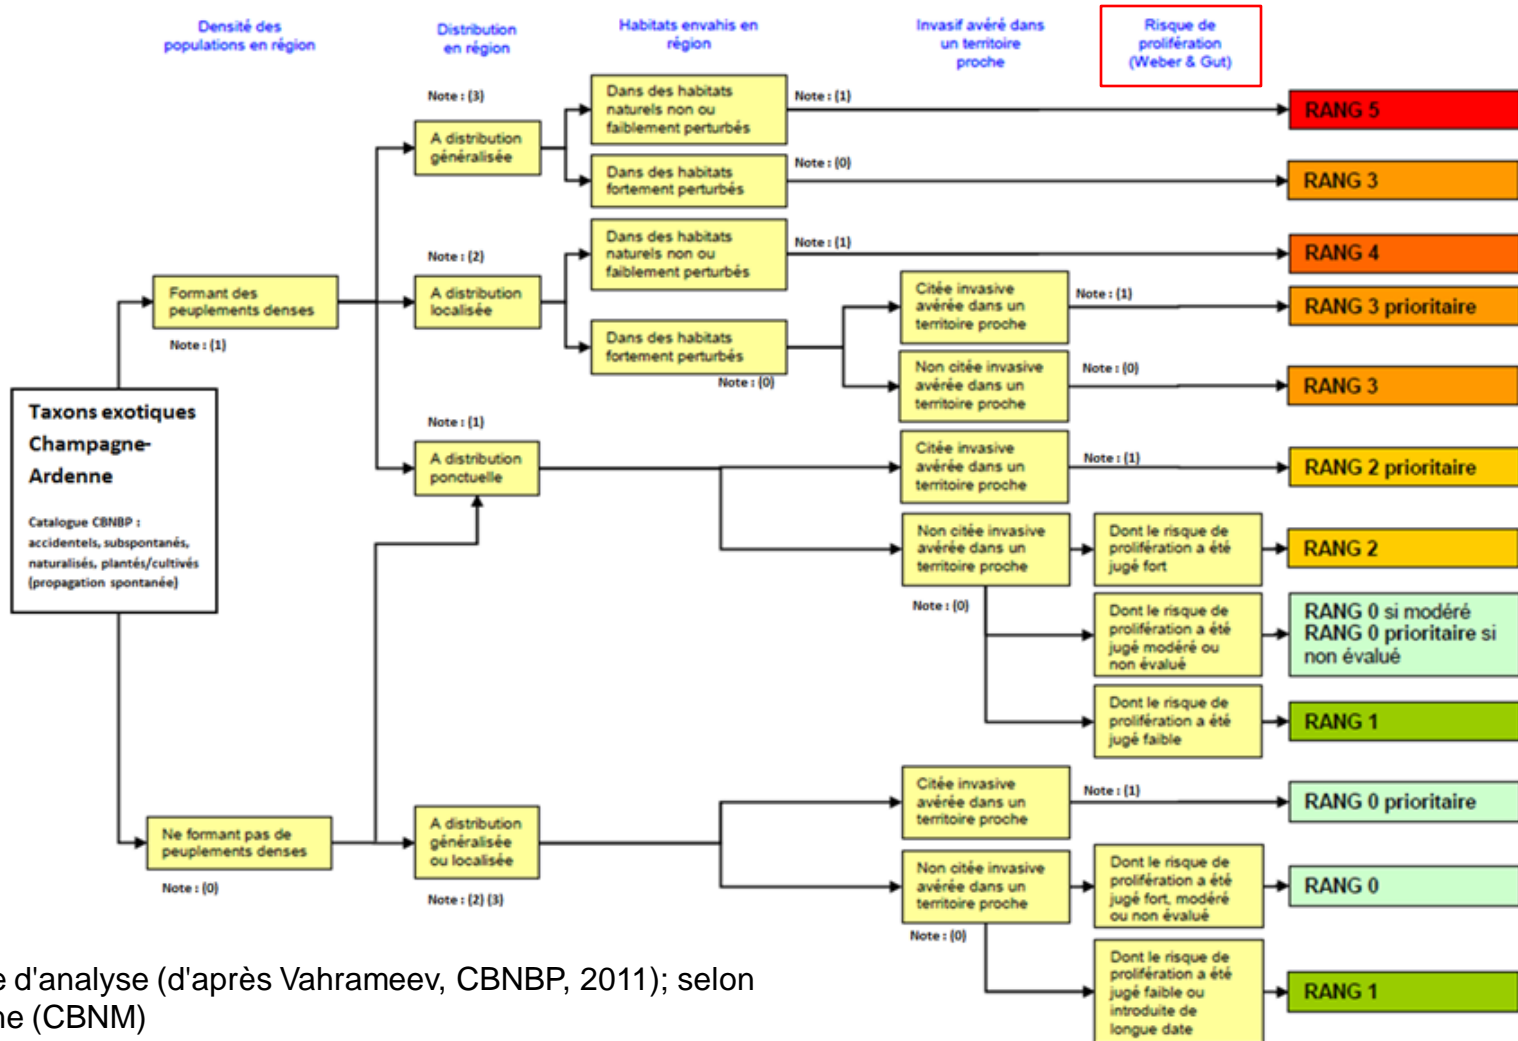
Densité des populations en région

Distribution en région

Habitats envahis en région

Invasif avéré dans un territoire proche

Risque de prolifération (Weber & Gut)

Taxons exotiques Champagne-Ardenne

Catalogue CBNBP : accidentels, subspontanés, naturalisés, plantés/cultivés (propagation spontanée)

Formant des peuplements denses

Note : (1)

Ne formant pas de peuplements denses

Note : (0)

Note : (3)

A distribution généralisée

Note : (2)

A distribution localisée

Note : (1)

A distribution ponctuelle

A distribution généralisée ou localisée

Note : (2) (3)

Dans des habitats naturels non ou faiblement perturbés

Note : (1)

Dans des habitats fortement perturbés

Note : (0)

Dans des habitats naturels non ou faiblement perturbés

Note : (1)

Dans des habitats fortement perturbés

Note : (0)

Citée invasive avérée dans un territoire proche

Note : (1)

Non citée invasive avérée dans un territoire proche

Note : (0)

Citée invasive avérée dans un territoire proche

Note : (1)

Non citée invasive avérée dans un territoire proche

Note : (0)

Dont le risque de prolifération a été jugé fort

Dont le risque de prolifération a été jugé modéré ou non évalué

Dont le risque de prolifération a été jugé faible

Citée invasive avérée dans un territoire proche

Note : (1)

Non citée invasive avérée dans un territoire proche

Note : (0)

Dont le risque de prolifération a été jugé fort, modéré ou non évalué

Dont le risque de prolifération a été jugé faible ou introduite de longue date

RANG 5

RANG 3

RANG 4

RANG 3 prioritaire

RANG 3

RANG 2 prioritaire

RANG 2

RANG 0 si modéré
RANG 0 prioritaire si non évalué

RANG 1

RANG 0 prioritaire

RANG 0

RANG 1

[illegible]e d'analyse (d'après Vahrameev, CBNBP, 2011); selon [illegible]ne (CBNM)